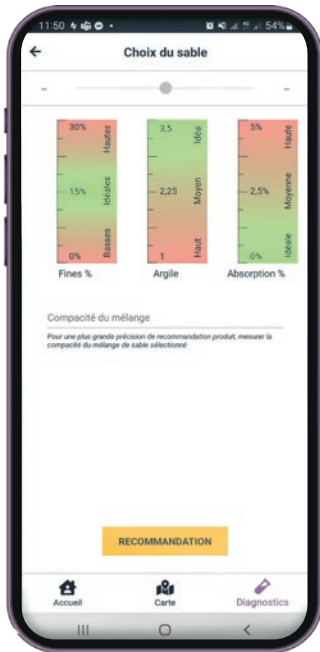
11:50 54%

←

Choix du sable

-

-

30%
Hautes
15%
Idéales
0%
Basses

Fines %

3,5
Idéal
2,25
Moyen
1
Haut

Argile

5%
Haute
2,5%
Moyenne
0%
Idéale

Absorption %

Compacité du mélange

Pour une plus grande précision de recommandation produit, mesurer la compacité du mélange de sable sélectionné

RECOMMANDATION

Accueil

Carte

Diagnostics